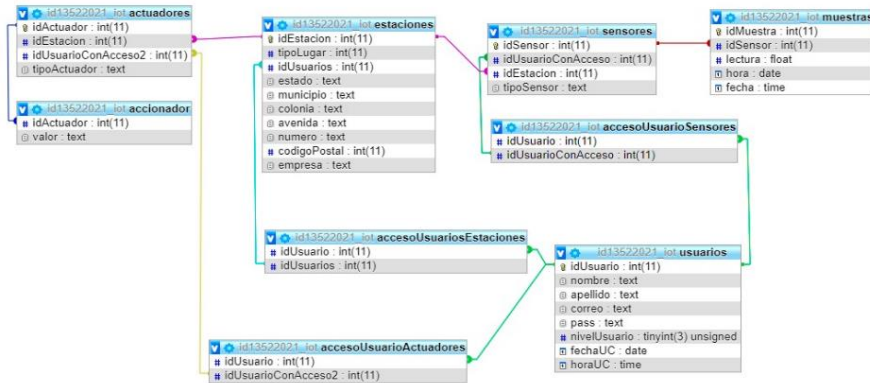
id13522021_iot actuadores
idActuador : int(11)
idEstacion : int(11)
idUsuarioConAcceso2 : int(11)
tipoActuador : text

id13522021_iot accionador
idActuador : int(11)
valor : text

id13522021_iot estaciones
idEstacion : int(11)
tipoLugar : int(11)
idUsuarios : int(11)
estado : text
municipio : text
colonia : text
avenida : text
numero : text
codigoPostal : int(11)
empresa : text

id13522021_iot sensores
idSensor : int(11)
idUsuarioConAcceso : int(11)
idEstacion : int(11)
tipoSensor : text

id13522021_iot muestras
idMuestra : int(11)
idSensor : int(11)
lectura : float
hora : date
fecha : time

id13522021_iot accesoUsuarioSensores
idUsuario : int(11)
idUsuarioConAcceso : int(11)

id13522021_iot accesoUsuariosEstaciones
idUsuario : int(11)
idUsuarios : int(11)

id13522021_iot usuarios
idUsuario : int(11)
nombre : text
apellido : text
correo : text
pass : text
nivelUsuario : tinyint(3) unsigned
fechaUC : date
horaUC : time

id13522021_iot accesoUsuarioActuadores
idUsuario : int(11)
idUsuarioConAcceso2 : int(11)